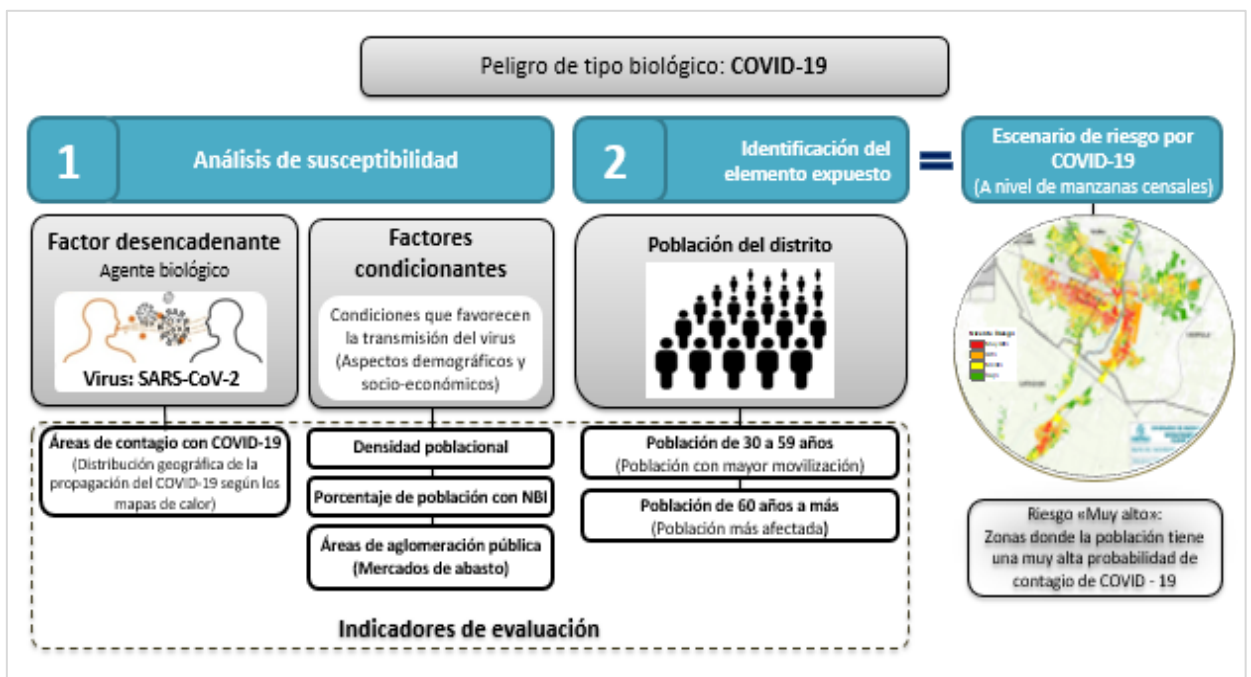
Peligro de tipo biológico: COVID-19

1 Análisis de susceptibilidad

2 Identificación del elemento expuesto

=

Escenario de riesgo por COVID-19 (A nivel de manzanas censales)

Factor desencadenante
Agente biológico
Virus: SARS-CoV-2

Factores condicionantes
Condiciones que favorecen la transmisión del virus (Aspectos demográficos y socio-económicos)

Población del distrito

Áreas de contagio con COVID-19 (Distribución geográfica de la propagación del COVID-19 según los mapas de calor)

Densidad poblacional

Porcentaje de población con NBI

Áreas de aglomeración pública (Mercados de abasto)

Población de 30 a 59 años (Población con mayor movilización)

Población de 60 años a más (Población más afectada)

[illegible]

Riesgo «Muy alto»: Zonas donde la población tiene una muy alta probabilidad de contagio de COVID - 19

Indicadores de evaluación